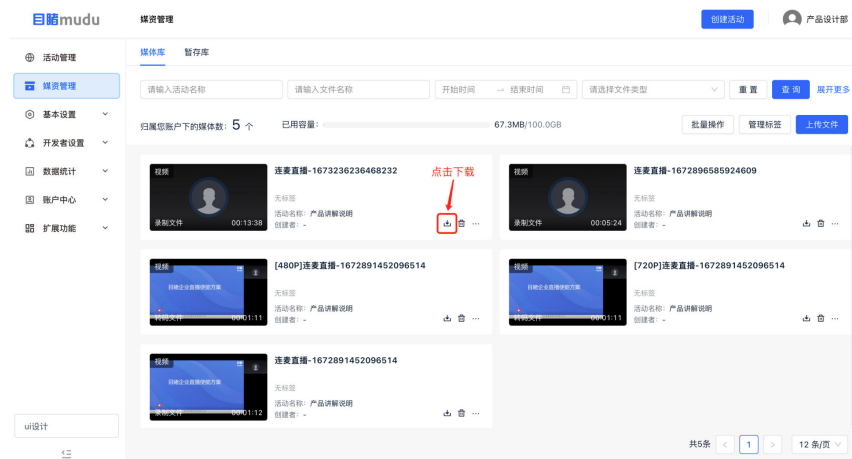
目睹mudu

媒资管理

创建活动

产品设计部

活动管理

媒资管理

基本设置

开发者设置

数据统计

账户中心

扩展功能

ui设计

媒体库

暂存库

请输入活动名称

请输入文件名称

开始时间 → 结束时间

请选择文件类型

重置

查询

展开更多

归属您账户下的媒体数：5 个

已用容量：

67.3MB/100.0GB

批量操作

管理标签

上传文件

视频

录制文件

00:13:38

连麦直播-1673236236468232

点击下载

无标签

活动名称：产品讲解说明

创建者：-

视频

录制文件

00:05:24

连麦直播-1672896585924609

无标签

活动名称：产品讲解说明

创建者：-

视频

目睹企业直播便购方案

转码文件

00:01:11

[480P]连麦直播-1672891452096514

无标签

活动名称：产品讲解说明

创建者：-

视频

目睹企业直播便购方案

转码文件

00:01:11

[720P]连麦直播-1672891452096514

无标签

活动名称：产品讲解说明

创建者：-

视频

目睹企业直播便购方案

录制文件

00:01:12

连麦直播-1672891452096514

无标签

活动名称：产品讲解说明

创建者：-

共5条

1

12 条/页